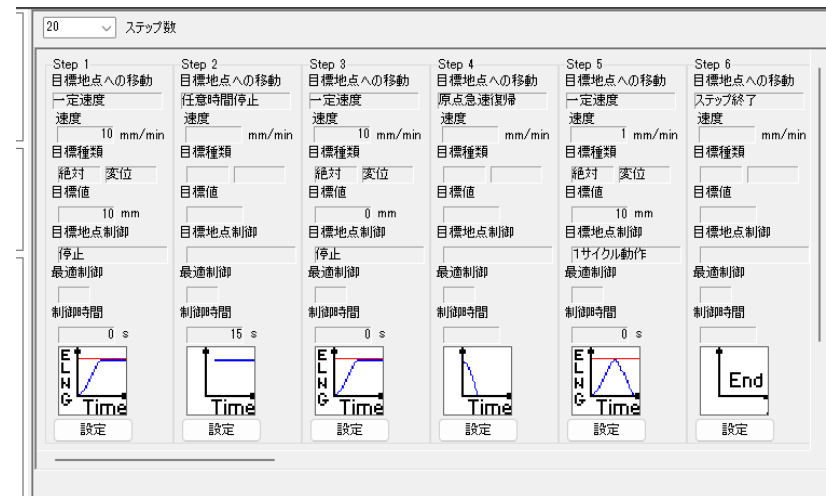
20 ステップ数

Step 1
目標地点への移動
一定速度
速度
10 mm/min
目標種類
絶対 変位
目標値
10 mm
目標地点制御
停止
最適制御
制御時間
0 s
ELNG
Time
設定

Step 2
目標地点への移動
任意時間停止
速度
mm/min
目標種類
目標値
目標地点制御
最適制御
制御時間
15 s
Time
設定

Step 3
目標地点への移動
一定速度
速度
10 mm/min
目標種類
絶対 変位
目標値
0 mm
目標地点制御
停止
最適制御
制御時間
0 s
ELNG
Time
設定

Step 4
目標地点への移動
原点急速復帰
速度
mm/min
目標種類
目標値
目標地点制御
最適制御
制御時間
Time
設定

Step 5
目標地点への移動
一定速度
速度
1 mm/min
目標種類
絶対 変位
目標値
10 mm
目標地点制御
1サイクル動作
最適制御
制御時間
0 s
ELNG
Time
設定

Step 6
目標地点への移動
ステップ終了
速度
mm/min
目標種類
目標値
目標地点制御
最適制御
制御時間
End
設定